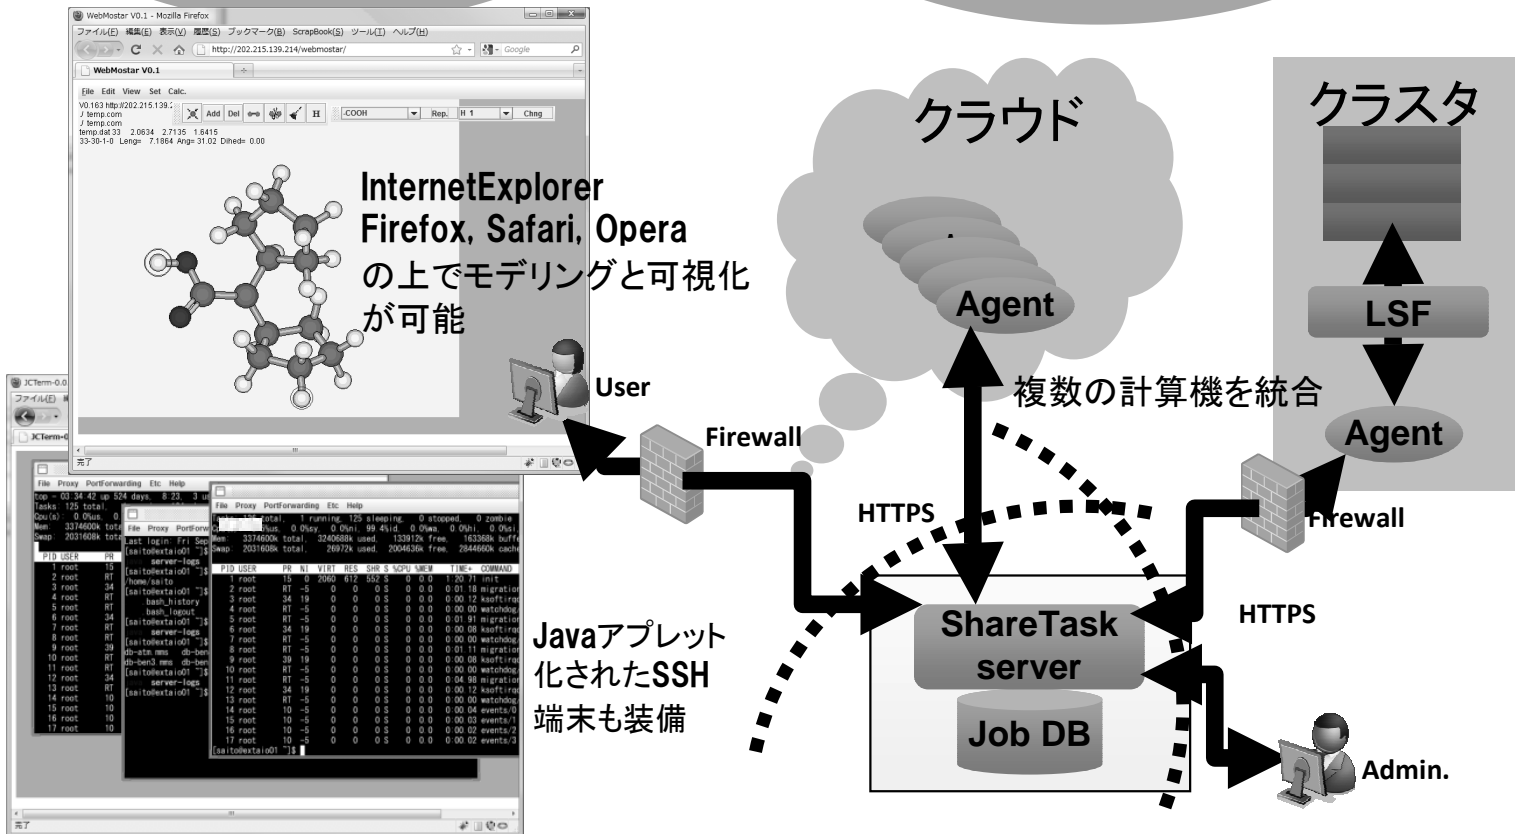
WebMostar V0.1 - Mozilla Firefox
ファイル(F) 編集(E) 表示(V) 履歴(S) ブックマーク(B) ScrapBook(S) ツール(T) ヘルプ(H)
http://202.215.139.214/webmostar/
Google
WebMostar V0.1
File Edit View Set Calc.
V0.163 http://202.215.139.2
J temp.com
J temp.com
temp.dat 33 2.0634 2.7135 1.6415
33-30-1-0 Leng= 7.1864 Ang= 31.02 Dihed= 0.00
Add Del H
-COOH Rep. H 1 Chng
完了

InternetExplorer
Firefox, Safari, Opera
の上でモデリングと可視化が可能

クラウド
クラスタ
Agent
LSF
Agent
User
複数の計算機を統合
Firewall
HTTPS
Firewall
HTTPS
ShareTask server
Job DB
Admin.

Javaアプレット化されたSSH端末も装備

JCTerm-0.0
ファイル(F)
JCTerm-0
File Proxy PortForwarding Etc Help
top - 03:34:42 up 524 days, 8:23, 3 u
Tasks: 125 total,
Cpu(s): 0.0%us, 0
Mem: 3374600k tota
Swap: 2031608k tota
PID USER PR
File Proxy PortForw
Last login: Fri Sep
[saito@extaio01 ~]$
server-logs
/home/saito
[saito@extaio01 ~]$
bash_history
bash_logout
[saito@extaio01 ~]$
server-logs
[saito@extaio01 ~]$
db-atm.mms db-ben
db-ben3.mms db-ben
[saito@extaio01 ~]$
server-logs
[saito@extaio01 ~]$
File Proxy PortForwarding Etc Help
125 total, 1 running, 125 sleeping, 0 stopped, 0 zombie
%us, 0.0%sy, 0.0%ni, 99.4%id, 0.0%wa, 0.0%hi
Mem: 3374600k total, 3240688k used, 133912k free, 163368k buffe
Swap: 2031608k total, 26972k used, 2004636k free, 2844660k cache
PID USER PR NI VIRT RES SHR S %CPU %MEM TIME+ COMMAND
[saito@extaio01 ~]$
完了